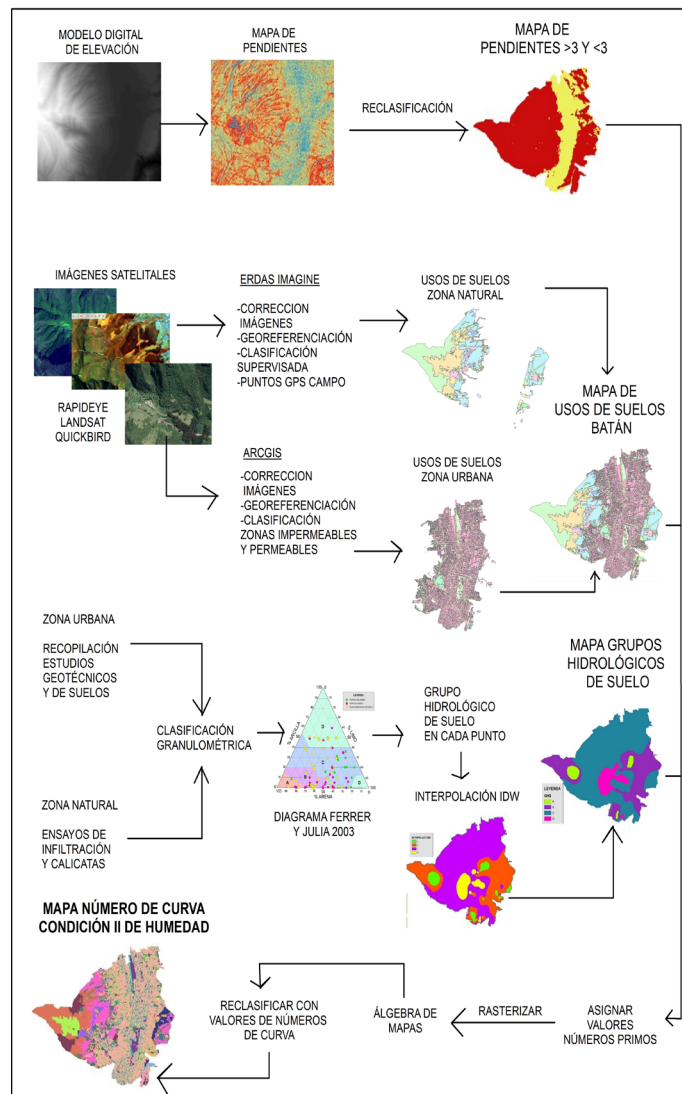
MODELO DIGITAL DE ELEVACIÓN

MAPA DE PENDIENTES

MAPA DE PENDIENTES >3 Y <3

RECLASIFICACIÓN

IMÁGENES SATELITALES

RAPIDEYE
LANDSAT
QUICKBIRD

ERDAS IMAGINE

-CORRECCION IMÁGENES
-GEOREFERENCIACIÓN
-CLASIFICACIÓN SUPERVISADA
-PUNTOS GPS CAMPO

USOS DE SUELOS ZONA NATURAL

MAPA DE USOS DE SUELOS BATÁN

ARCGIS

-CORRECCION IMÁGENES
-GEOREFERENCIACIÓN
-CLASIFICACIÓN ZONAS IMPERMEABLES Y PERMEABLES

USOS DE SUELOS ZONA URBANA

ZONA URBANA

RECOPILACIÓN ESTUDIOS GEOTÉCNICOS Y DE SUELOS

CLASIFICACIÓN GRANULOMÉTRICA

ZONA NATURAL

ENSAYOS DE INFILTRACIÓN Y CALICATAS

DIAGRAMA FERRER Y JULIA 2003

GRUPO HIDROLÓGICO DE SUELO EN CADA PUNTO

INTERPOLACIÓN IDW

MAPA GRUPOS HIDROLÓGICOS DE SUELO

LEYENDA

MAPA NÚMERO DE CURVA CONDICIÓN II DE HUMEDAD

RECLASIFICAR CON VALORES DE NÚMEROS DE CURVA

ÁLGEBRA DE MAPAS

RASTERIZAR

ASIGNAR VALORES NÚMEROS PRIMOS